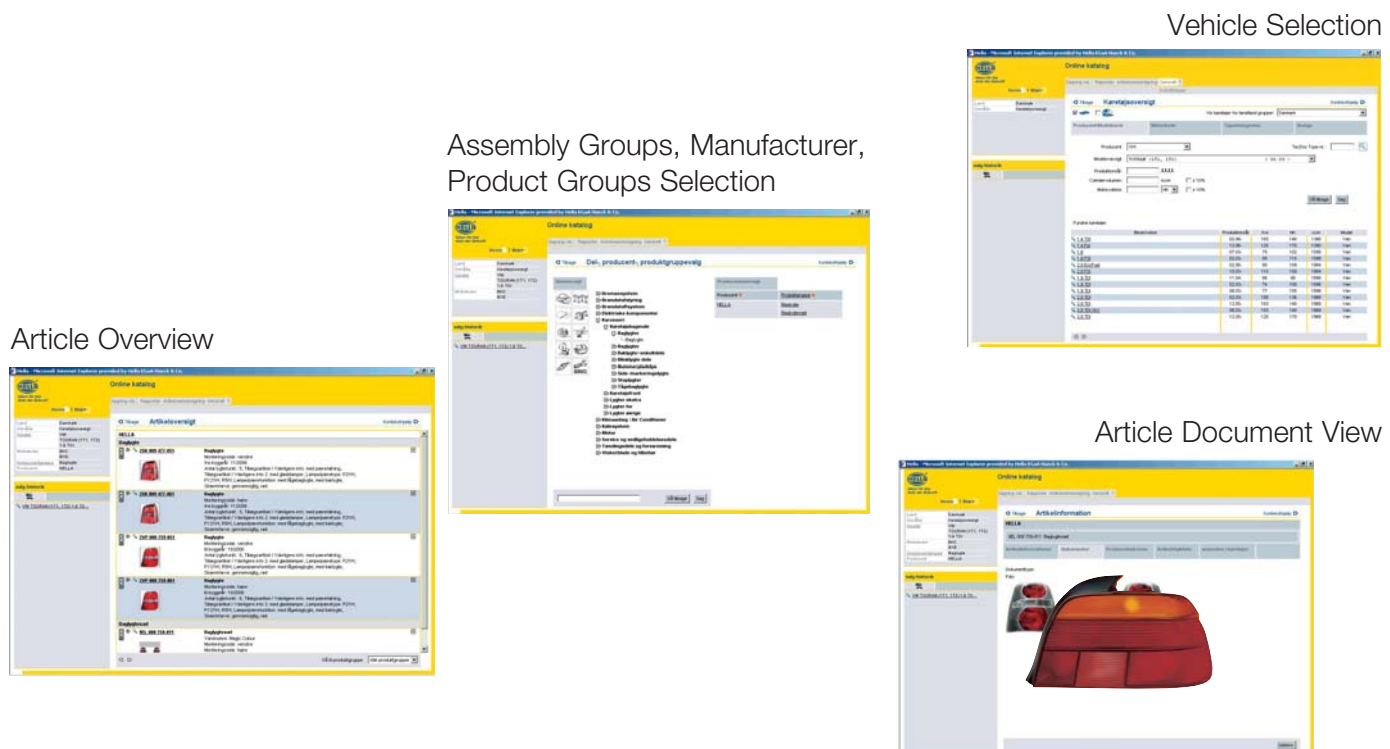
Vehicle Selection

Online katalog

Køretøjsoversigt

Assembly Groups, Manufacturer, Product Groups Selection

Online katalog

Del-, producent-, produktgruppevalg

Article Overview

Online katalog

Artikeloversigt

HELLA

Baglygte

Article Document View

Online katalog

Artikelinformation

HELLA